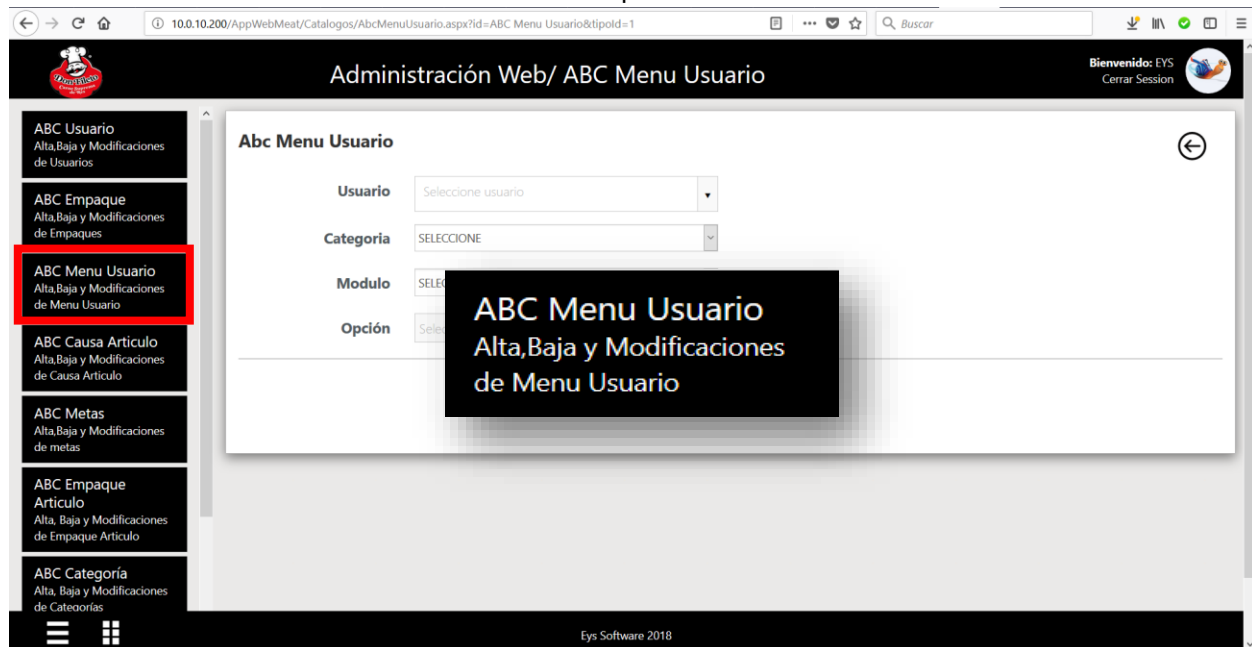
10.0.10.200/AppWebMeat/Catalogos/AbcMenuUsuario.aspx?id=ABC Menu Usuario&tipoId=1

Buscar

Administración Web/ ABC Menu Usuario

Bienvenido: EYS
Cerrar Session

ABC Usuario
Alta,Baja y Modificaciones de Usuarios

ABC Empaque
Alta,Baja y Modificaciones de Empaques

ABC Menu Usuario
Alta,Baja y Modificaciones de Menu Usuario

ABC Causa Articulo
Alta,Baja y Modificaciones de Causa Articulo

ABC Metas
Alta,Baja y Modificaciones de metas

ABC Empaque Articulo
Alta, Baja y Modificaciones de Empaque Articulo

ABC Categoría
Alta, Baja y Modificaciones de Categorías

Abc Menu Usuario

Usuario
Seleccione usuario

Categoria
SELECCIONE

Modulo
SELEC

Opción
Selec

ABC Menu Usuario
Alta,Baja y Modificaciones de Menu Usuario

Eys Software 2018